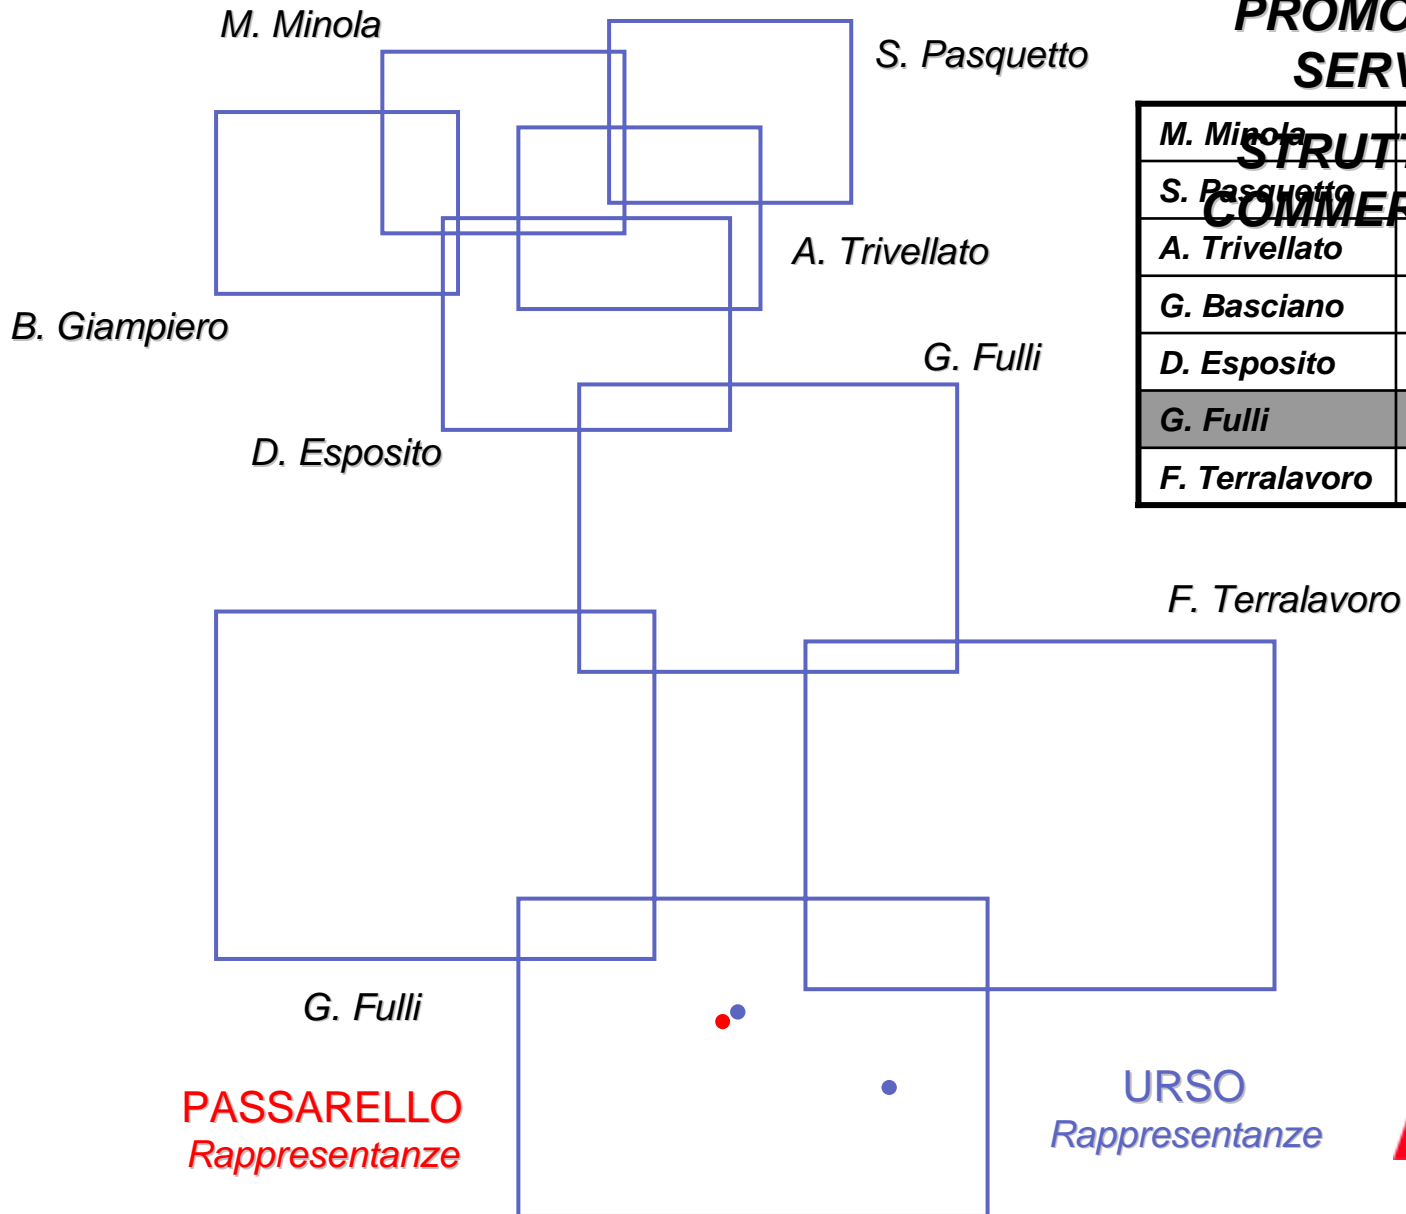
M. Minola

S. Pasquetto

A. Trivellato

B. Giampiero

G. Fulli

D. Esposito

F. Terralavoro

G. Fulli

PASSARELLO
Rappresentanze

URSO
Rappresentanze

PROMO
SERV
STRUTT
COMMER

| M. Minola |
|---|
| S. Pasquetto |
| A. Trivellato |
| G. Basciano |
| D. Esposito |
| G. Fulli |
| F. Terralavoro |